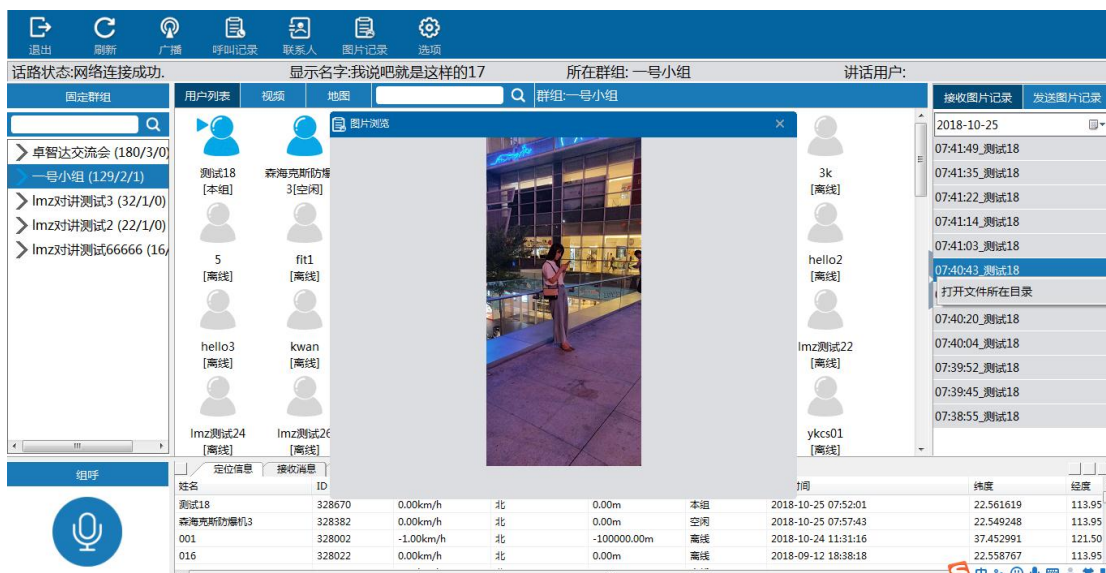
退出 刷新 广播 呼叫记录 联系人 图片记录 选项

话路状态:网络连接成功. 显示名字:我说吧就是这样的17 所在群组: 一号小组 讲话用户:

固定群组

卓智达交流会 (180/3/0)
一号小组 (129/2/1)
lmz对讲测试3 (32/1/0)
lmz对讲测试2 (22/1/0)
lmz对讲测试66666 (16/

用户列表 视频 地图 群组:一号小组

测试18 [本组]
森海克斯防爆 3[空闲]
5 [离线]
fit1 [离线]
hello3 [离线]
kwan [离线]
lmz测试24 [离线]
lmz测试26 [离线]
3k [离线]
hello2 [离线]
lmz测试22 [离线]
ykcs01 [离线]

图片浏览 ×

接收图片记录 发送图片记录
2018-10-25
07:41:49_测试18
07:41:35_测试18
07:41:22_测试18
07:41:14_测试18
07:41:03_测试18
07:40:43_测试18
打开文件所在目录
07:40:20_测试18
07:40:04_测试18
07:39:52_测试18
07:39:45_测试18
07:38:55_测试18

组呼

定位信息 接收消息

| 姓名 | ID | | | | | 时间 | 纬度 | 经度 |
|---|---|---|---|---|---|---|---|---|
| 测试18 | 328670 | 0.00km/h | 北 | 0.00m | 本组 | 2018-10-25 07:52:01 | 22.561619 | 113.95 |
| 森海克斯防爆机3 | 328382 | 0.00km/h | 北 | 0.00m | 空闲 | 2018-10-25 07:57:43 | 22.549248 | 113.95 |
| 001 | 328002 | -1.00km/h | 北 | -100000.00m | 离线 | 2018-10-24 11:31:16 | 37.452991 | 121.50 |
| 016 | 328022 | 0.00km/h | 北 | 0.00m | 离线 | 2018-09-12 18:38:18 | 22.558767 | 113.95 |